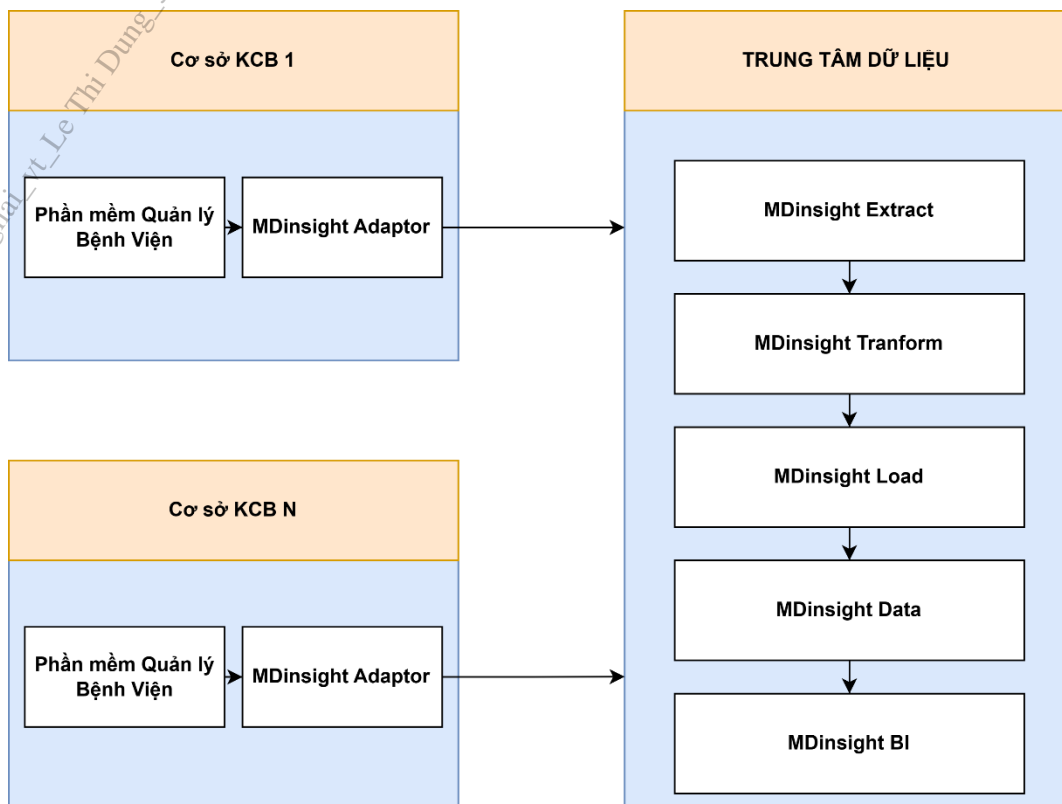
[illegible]_vt_Le Thi Dung_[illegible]

Cơ sở KCB 1

Phần mềm Quản lý Bệnh Viện

MDinsight Adaptor

TRUNG TÂM DỮ LIỆU

MDinsight Extract

MDinsight Tranform

MDinsight Load

MDinsight Data

MDinsight BI

Cơ sở KCB N

Phần mềm Quản lý Bệnh Viện

MDinsight Adaptor